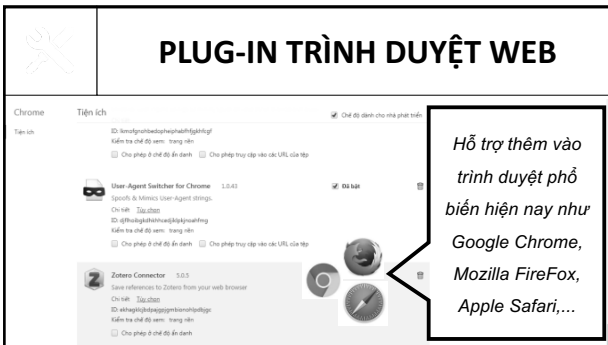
PLUG-IN TRÌNH DUYỆT WEB

Chrome Tiện ích

Tiện ích

Chế độ dành cho nhà phát triển

ID: lkmofgnohbedopheiphabfhfjgkhfcgf

Kiểm tra chế độ xem: trang nền

Cho phép ở chế độ ẩn danh

Cho phép truy cập vào các URL của tệp

User-Agent Switcher for Chrome 1.0.43

Spoofs & Mimics User-Agent strings.

Chi tiết Tùy chọn

ID: djflhoibgkdhkhhcedjiklpkjnoahfmg

Cho phép ở chế độ ẩn danh

Đã bật

Zotero Connector 5.0.5

Save references to Zotero from your web browser

Chi tiết Tùy chọn

ID: ekhagklcjbdpajgpjgmbionohlpdbjgc

Kiểm tra chế độ xem: trang nền

Cho phép ở chế độ ẩn danh

Hỗ trợ thêm vào trình duyệt phổ biến hiện nay như Google Chrome, Mozilla FireFox, Apple Safari,...